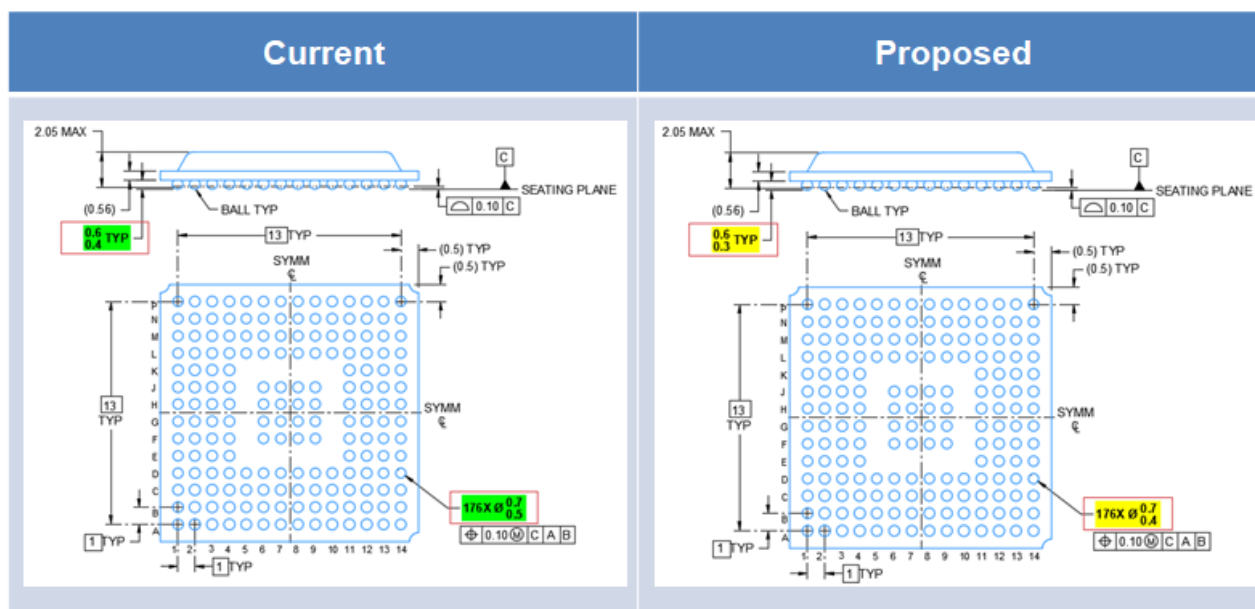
| Current | Proposed |
|---|---|

2.05 MAX

C

SEATING PLANE

(0.56)

BALL TYP

0.10 C

0.6
0.4 TYP

13 TYP

(0.5) TYP

(0.5) TYP

SYMM
℄

P
N
M
L
K
J
H
G
F
E
D
C
B
A

13
TYP

SYMM
℄

176X Ø $\frac{0.7}{0.5}$

0.10 Ⓜ C A B

1 TYP

1 2 3 4 5 6 7 8 9 10 11 12 13 14

1 TYP

2.05 MAX

C

SEATING PLANE

(0.56)

BALL TYP

0.10 C

0.6
0.3 TYP

13 TYP

(0.5) TYP

(0.5) TYP

SYMM
℄

P
N
M
L
K
J
H
G
F
E
D
C
B
A

13
TYP

SYMM
℄

176X Ø $\frac{0.7}{0.4}$

0.10 Ⓜ C A B

1 TYP

1 2 3 4 5 6 7 8 9 10 11 12 13 14

1 TYP